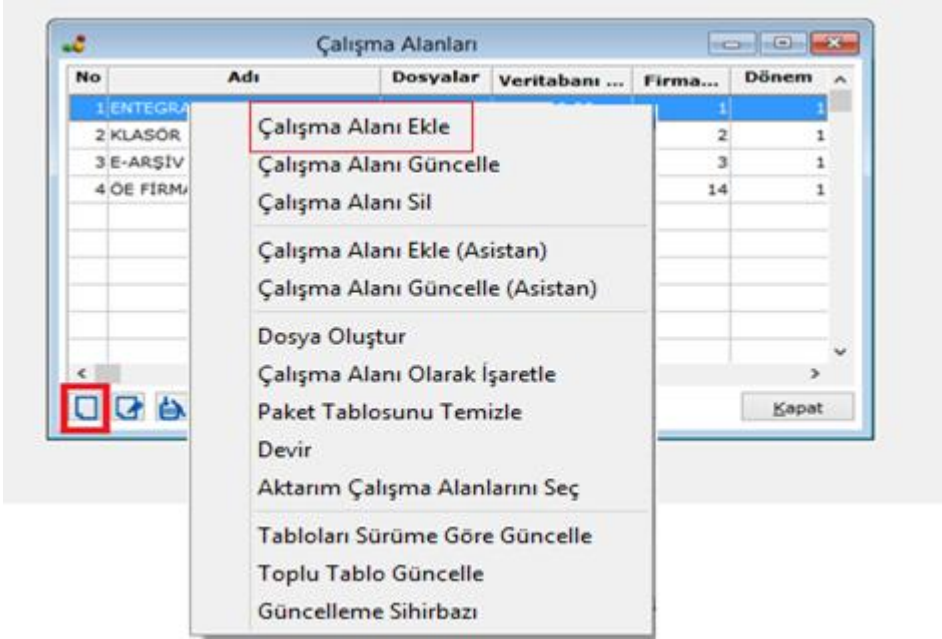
Çalışma Alanları

| No | Adı | Dosyalar | Veritabanı ... | Firma... | Dönem |
|---|---|---|---|---|---|
| 1 | ENTEGRA |  |  | 1 | 1 |
| 2 | KLASÖR |  |  | 2 | 1 |
| 3 | E-ARŞİV |  |  | 3 | 1 |
| 4 | ÖE FIRMA |  |  | 14 | 1 |

Çalışma Alanı Ekle
Çalışma Alanı Güncelle
Çalışma Alanı Sil
Çalışma Alanı Ekle (Asistan)
Çalışma Alanı Güncelle (Asistan)
Dosya Oluştur
Çalışma Alanı Olarak İşaretle
Paket Tablosunu Temizle
Devir
Aktarım Çalışma Alanlarını Seç
Tabloları Sürüme Göre Güncelle
Toplu Tablo Güncelle
Güncelleme Sihirbazı

Kapat